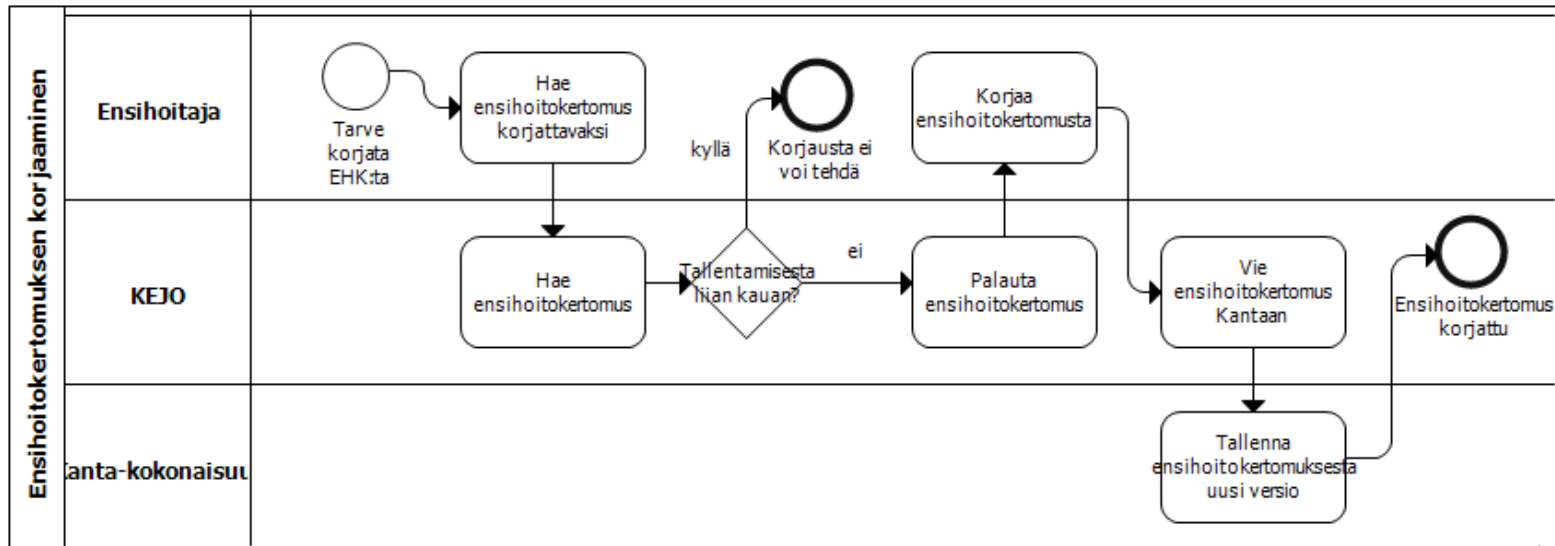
Ensihoitokertomuksen korjaaminen

Ensihoitaja

Tarve korjata EHK:ta

Hae ensihoitokertomus korjattavaksi

kyllä

Korjausta ei voi tehdä

Korjaa ensihoitokertomusta

KEJO

Hae ensihoitokertomus

Tallentamisesta liian kauan?

ei

Palauta ensihoitokertomus

Vie ensihoitokertomus Kantaan

Ensihoitokertomus korjattu

Kanta-kokonaisuu

Tallenna ensihoitokertomuksesta uusi versio